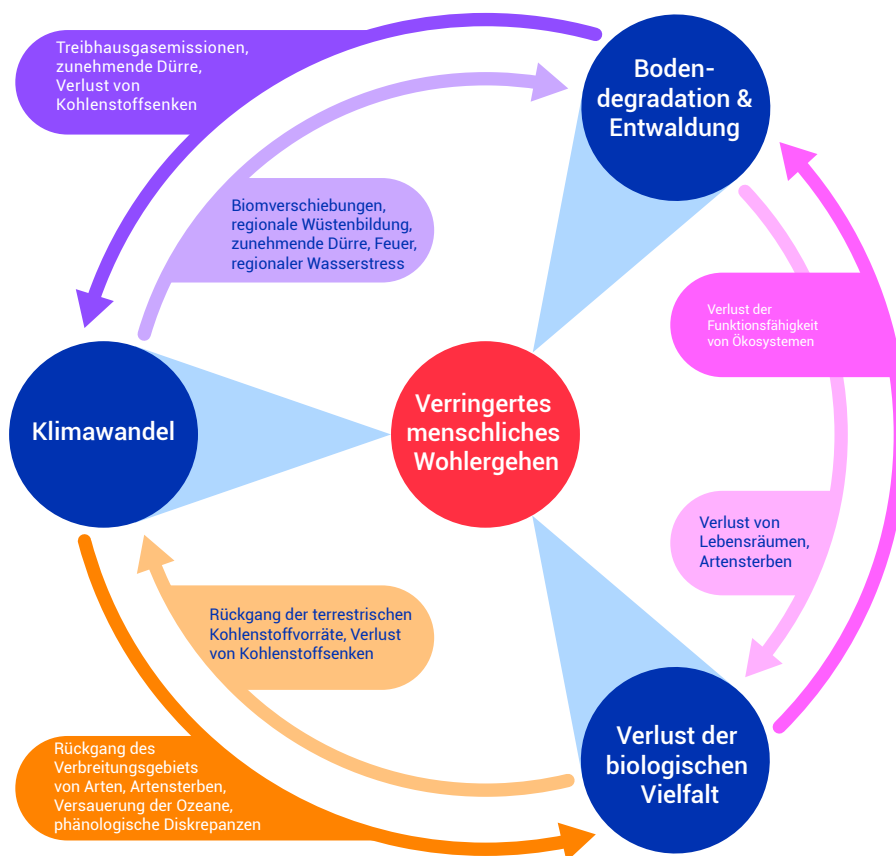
Treibhausgasemissionen, zunehmende Dürre, Verlust von Kohlenstoffsenken

Boden-degradation & Entwaldung

Biomverschiebungen, regionale Wüstenbildung, zunehmende Dürre, Feuer, regionaler Wasserstress

Verlust der Funktionsfähigkeit von Ökosystemen

Klimawandel

Verringertes menschliches Wohlergehen

Verlust von Lebensräumen, Artensterben

Rückgang der terrestrischen Kohlenstoffvorräte, Verlust von Kohlenstoffsenken

Rückgang des Verbreitungsgebiets von Arten, Artensterben, Versauerung der Ozeane, phänologische Diskrepanzen

Verlust der biologischen Vielfalt